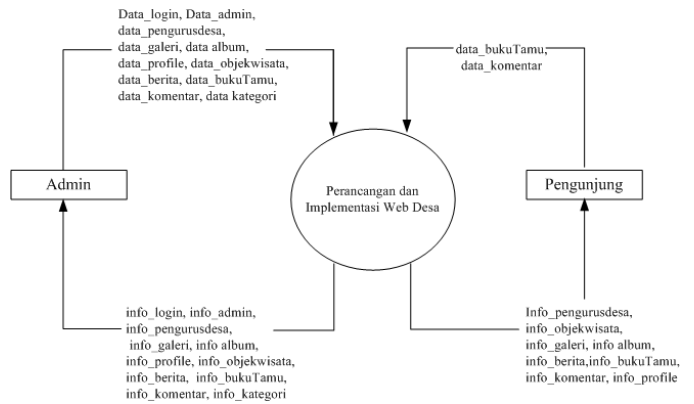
Data_login, Data_admin, data_pengurusdesa, data_galeri, data album, data_profile, data_objekwisata, data_berita, data_bukuTamu, data_komentar, data kategori

data_bukuTamu, data_komentar

Admin

Perancangan dan Implementasi Web Desa

Pengunjung

info_login, info_admin, info_pengurusdesa, info_galeri, info album, info_profile, info_objekwisata, info_berita, info_bukuTamu, info_komentar, info_kategori

Info_pengurusdesa, info_objekwisata, info_galeri, info album, info_berita,info_bukuTamu, info_komentar, info_profile